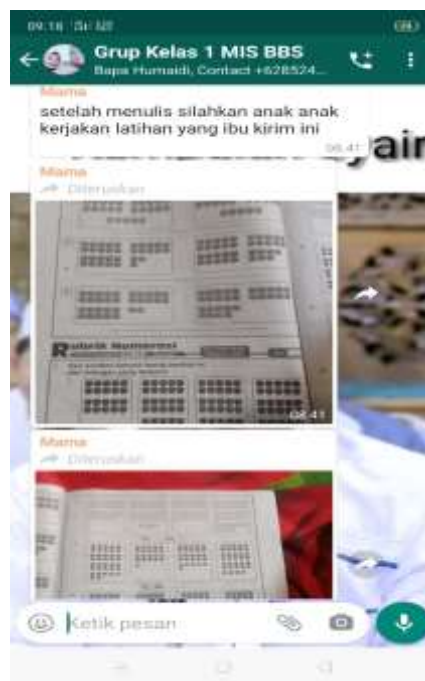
09.16

Grup Kelas 1 MIS BBS
Bapa Humaidi, Contact +628524...

Mama
setelah menulis silahkan anak anak kerjakan latihan yang ibu kirim ini
06.41

Mama
Diteruskan

Rubrik Numerasi

06.41

Mama
Diteruskan

Ketik pesan